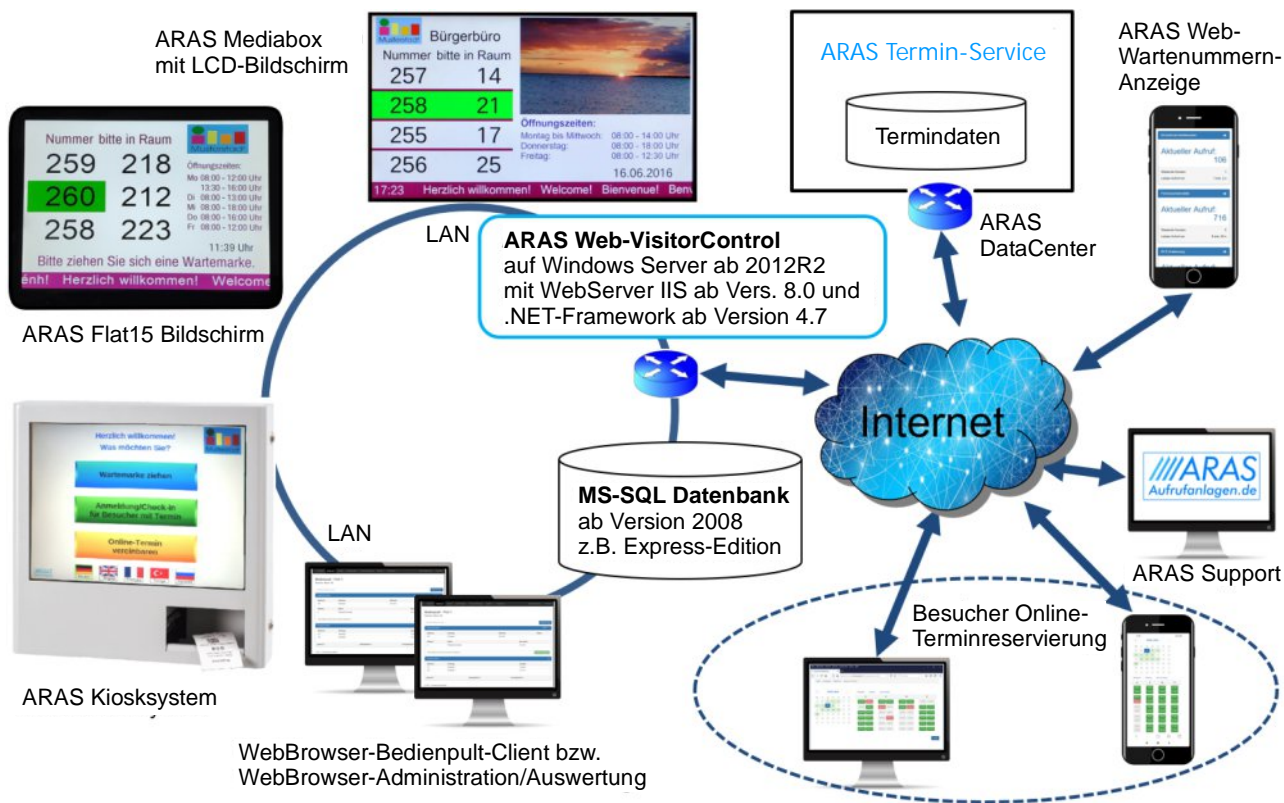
ARAS Mediabox
mit LCD-Bildschirm

Bürgerbüro
Nummer bitte in Raum
257 14
258 21
255 17
256 25
Öffnungszeiten:
Montag bis Mittwoch: 08:00 - 14:00 Uhr
Donnerstag: 08:00 - 18:00 Uhr
Freitag: 08:00 - 12:30 Uhr
16.06.2016
17:23 Herzlich willkommen! Welcome! Bienvenue! Benv

ARAS Termin-Service
Termindaten

ARAS Web-Wartenummern-Anzeige

Aktueller Aufruf: 106
Aktueller Aufruf: 716

Nummer bitte in Raum
259 218
260 212
258 223
Öffnungszeiten:
Mo 08:00 - 12:00 Uhr
13:30 - 16:00 Uhr
Di 08:00 - 13:00 Uhr
Mi 08:00 - 18:00 Uhr
Do 08:00 - 16:00 Uhr
Fr 08:00 - 12:00 Uhr
11:39 Uhr
Bitte ziehen Sie sich eine Wartemarke.
enh! Herzlich willkommen! Welcome

ARAS Flat15 Bildschirm

LAN

ARAS Web-VisitorControl
auf Windows Server ab 2012R2
mit WebServer IIS ab Vers. 8.0 und
.NET-Framework ab Version 4.7

ARAS
DataCenter

Internet

Herzlich willkommen!
Was möchten Sie?
Wartemarke ziehen
Anmeldung/Check-in für Besucher mit Termin
Online-Termin vereinbaren

MS-SQL Datenbank
ab Version 2008
z.B. Express-Edition

ARAS
Aufrufanlagen.de

ARAS Support

LAN

Besucher Online-
Terminreservierung

ARAS Kiosksystem

WebBrowser-Bedienpult-Client bzw.
WebBrowser-Administration/Auswertung